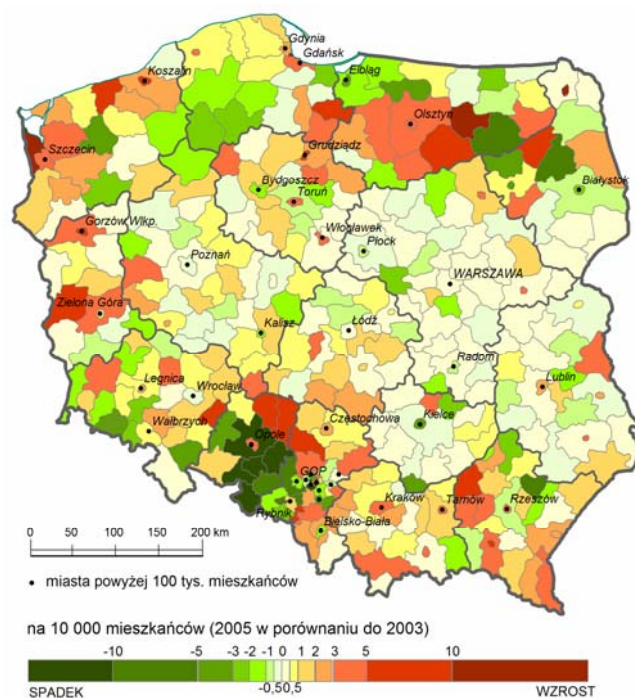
Gdynia
Gdańsk
Koszalin
Elbląg
Olsztyn
Szczecin
Grudziądz
Białystok
Bydgoszcz
Toruń
Gorzów Wlkp.
Włocławek
Płock
Poznań
WARSZAWA
Zielona Góra
Kalisz
Łódź
Radom
Legnica
Wrocław
Lublin
Wałbrzych
Opole
Częstochowa
Kielce
GOP
Rybnik
Kraków
Tarnów
Rzeszów
Bielsko-Biała

0 50 100 150 200 km

• miasta powyżej 100 tys. mieszkańców

na 10 000 mieszkańców (2005 w porównaniu do 2003)

-10 -5 -3 -2 -1 0 1 2 3 5 10
-0,5 0,5

SPADEK
WZROST